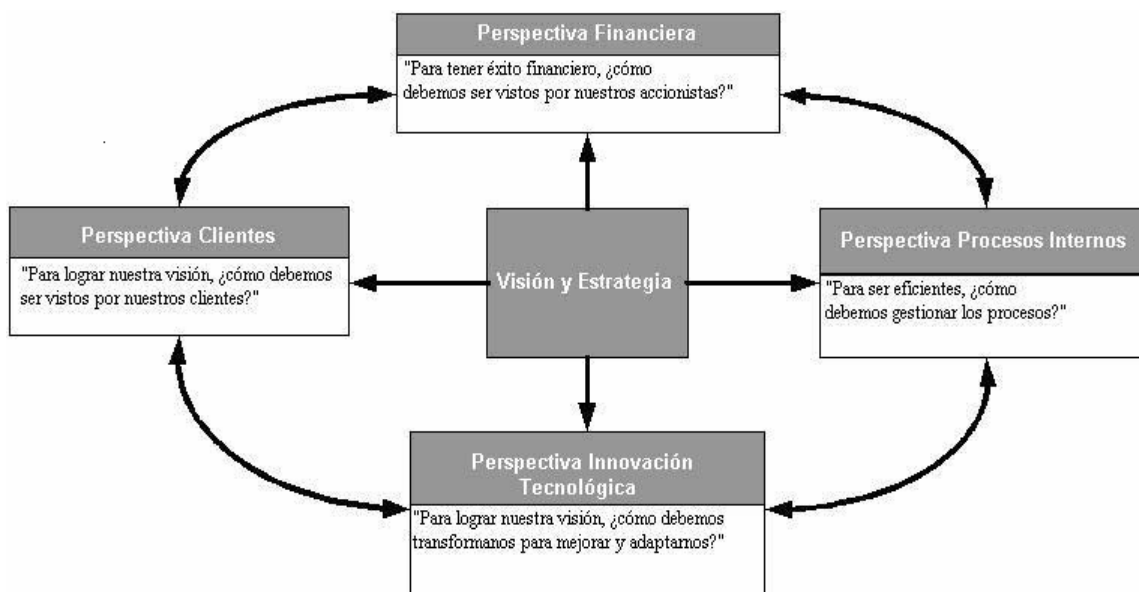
Perspectiva Financiera

"Para tener éxito financiero, ¿cómo debemos ser vistos por nuestros accionistas?"

Perspectiva Clientes

"Para lograr nuestra visión, ¿cómo debemos ser vistos por nuestros clientes?"

Visión y Estrategia

Perspectiva Procesos Internos

"Para ser eficientes, ¿cómo debemos gestionar los procesos?"

Perspectiva Innovación Tecnológica

"Para lograr nuestra visión, ¿cómo debemos transformanos para mejorar y adaptarnos?"